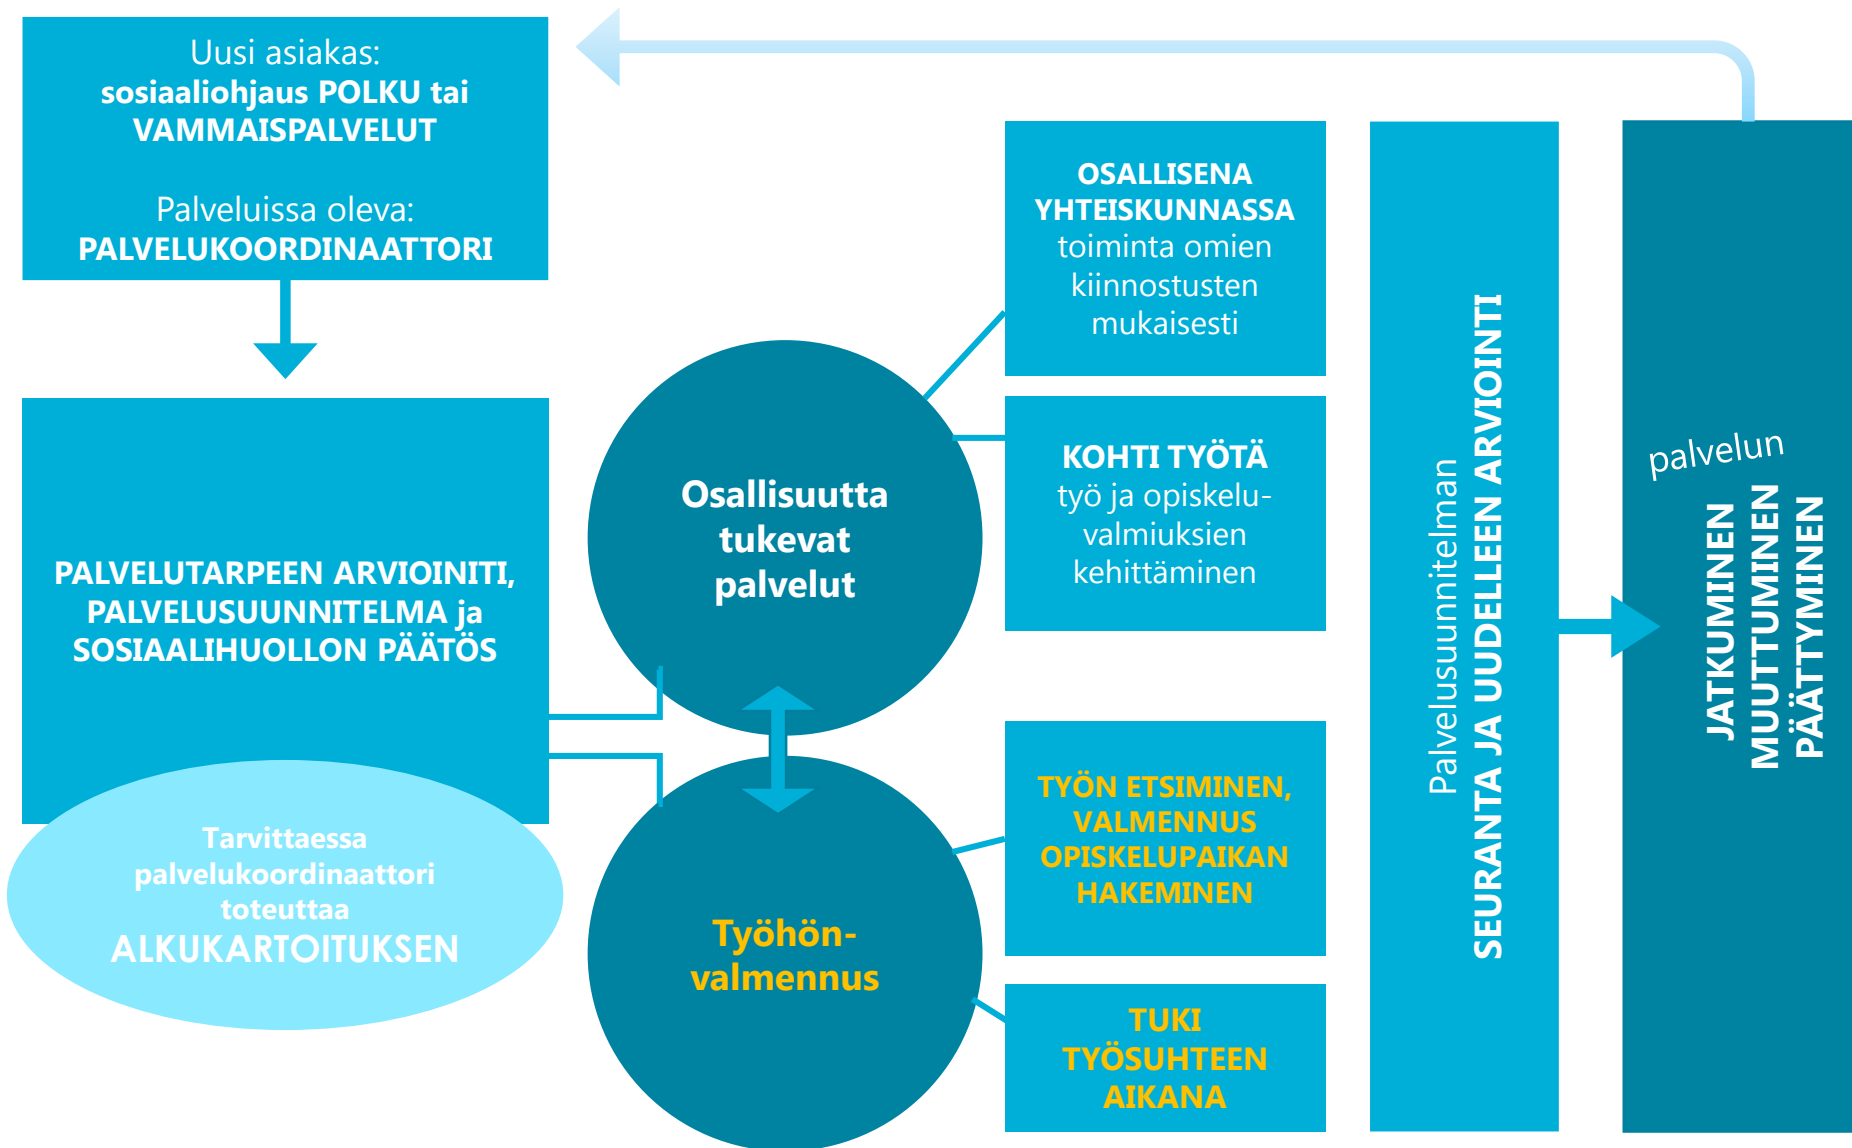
Uusi asiakas:
sosiaaliohjaus POLKU tai VAMMAISPALVELUT

Palveluissa oleva:
PALVELUKOORDINAATTORI

PALVELUTARPEEN ARVIOINITI, PALVELUSUUNNITELMA ja SOSIAALIHUOLLON PÄÄTÖS

Tarvittaessa palvelukoordinaattori toteuttaa ALKUKARTOITUKSEN

Osallisuutta tukevat palvelut

Työhön-valmennus

OSALLISENA YHTEISKUNNASSA toiminta omien kiinnostusten mukaisesti

KOHTI TYÖTÄ työ ja opiskeluvalmiuksien kehittäminen

TYÖN ETSIMINEN, VALMENNUS OPISKELUPAIKAN HAKEMINEN

TUKI TYÖSUHTEEN AIKANA

Palvelusuunnitelman
SEURANTA JA UUDELLEEN ARVIOINTI

palvelun
JATKUMINEN
MUUTTUMINEN
PÄÄTTYMINEN